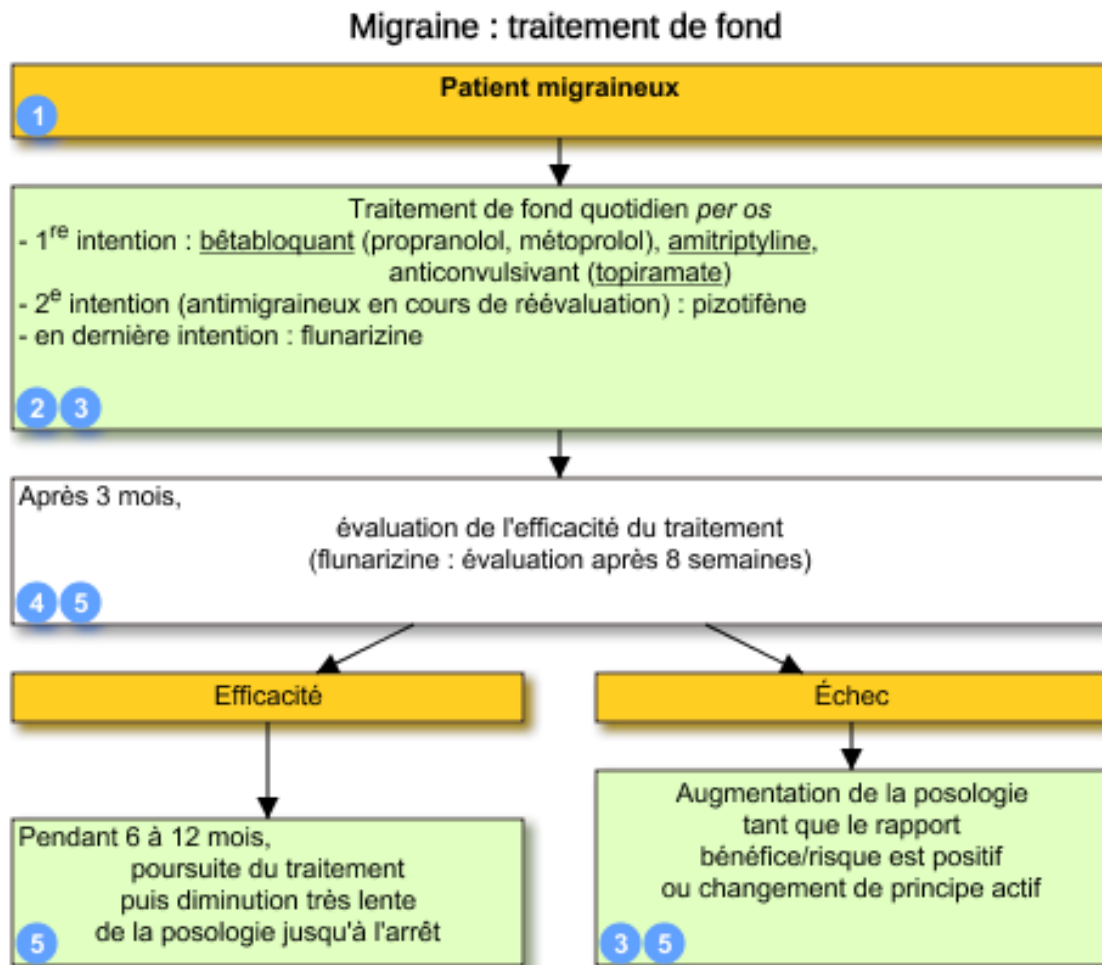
Migraine : traitement de fond

Patient migraineux

1

Traitement de fond quotidien *per os*
- 1$^{re}$ intention : bêtabloquant (propranolol, métoprolol), amitriptyline, anticonvulsivant (topiramate)
- 2$^{e}$ intention (antimigraineux en cours de réévaluation) : pizotifène
- en dernière intention : flunarizine

2 3

Après 3 mois,
évaluation de l'efficacité du traitement
(flunarizine : évaluation après 8 semaines)

4 5

Efficacité

Échec

Pendant 6 à 12 mois,
poursuite du traitement
puis diminution très lente
de la posologie jusqu'à l'arrêt

5

Augmentation de la posologie
tant que le rapport
bénéfice/risque est positif
ou changement de principe actif

3 5